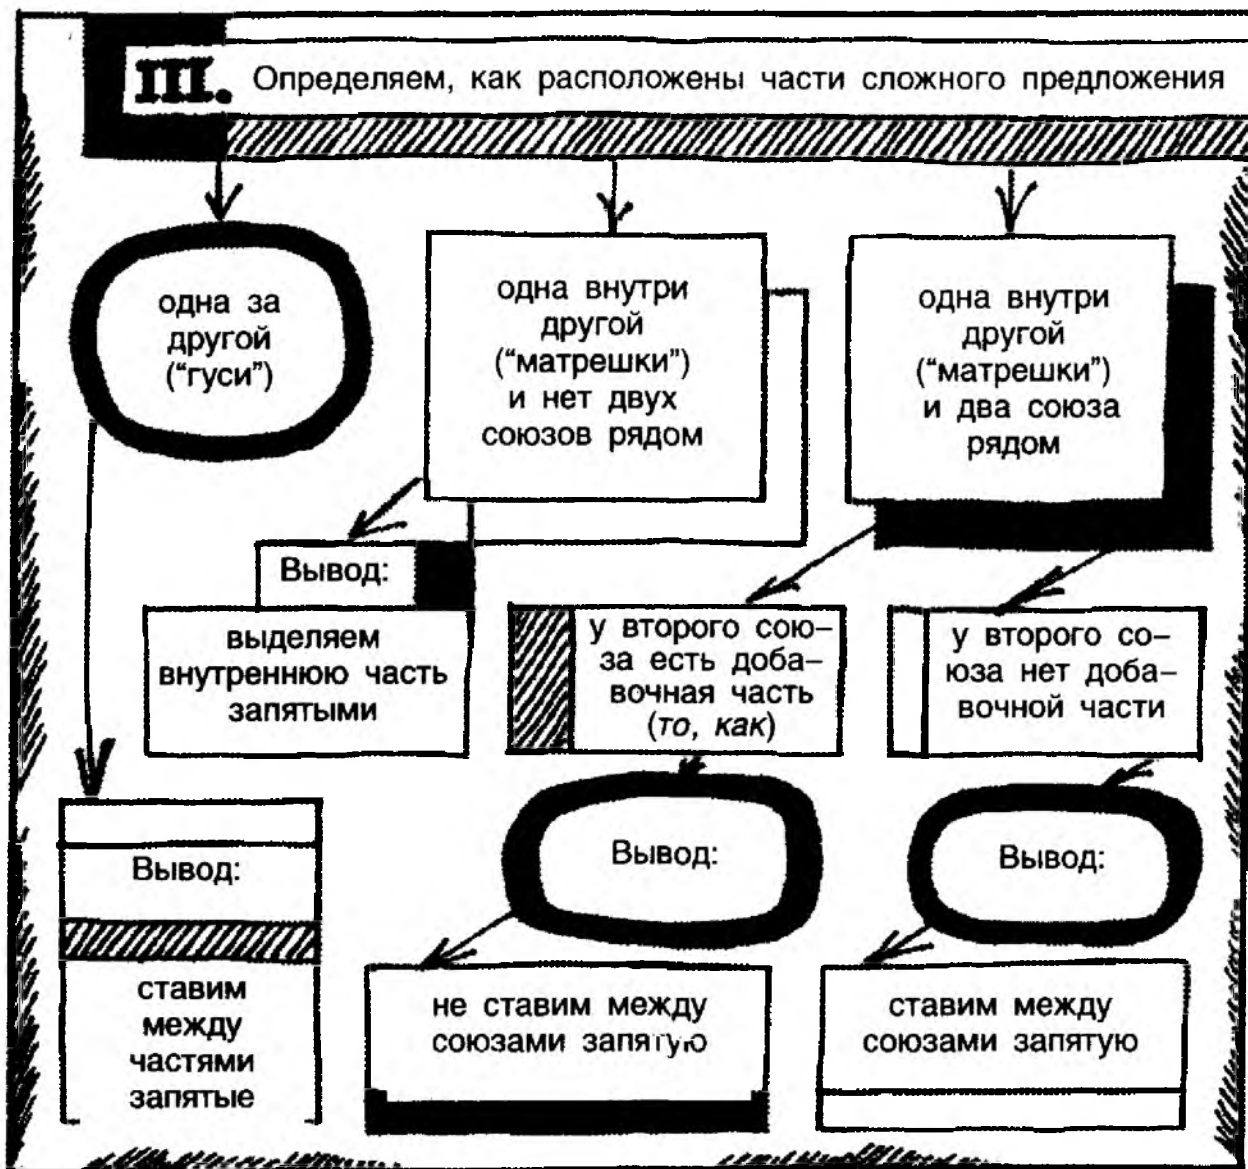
III. Определяем, как расположены части сложного предложения

одна за другой ("гуси")

одна внутри другой ("матрешки") и нет двух союзов рядом

одна внутри другой ("матрешки") и два союза рядом

Вывод:

выделяем внутреннюю часть запятыми

у второго союза есть добавочная часть (*то, как*)

у второго союза нет добавочной части

Вывод:

ставим между частями запятые

Вывод:

не ставим между союзами запятую

Вывод:

ставим между союзами запятую